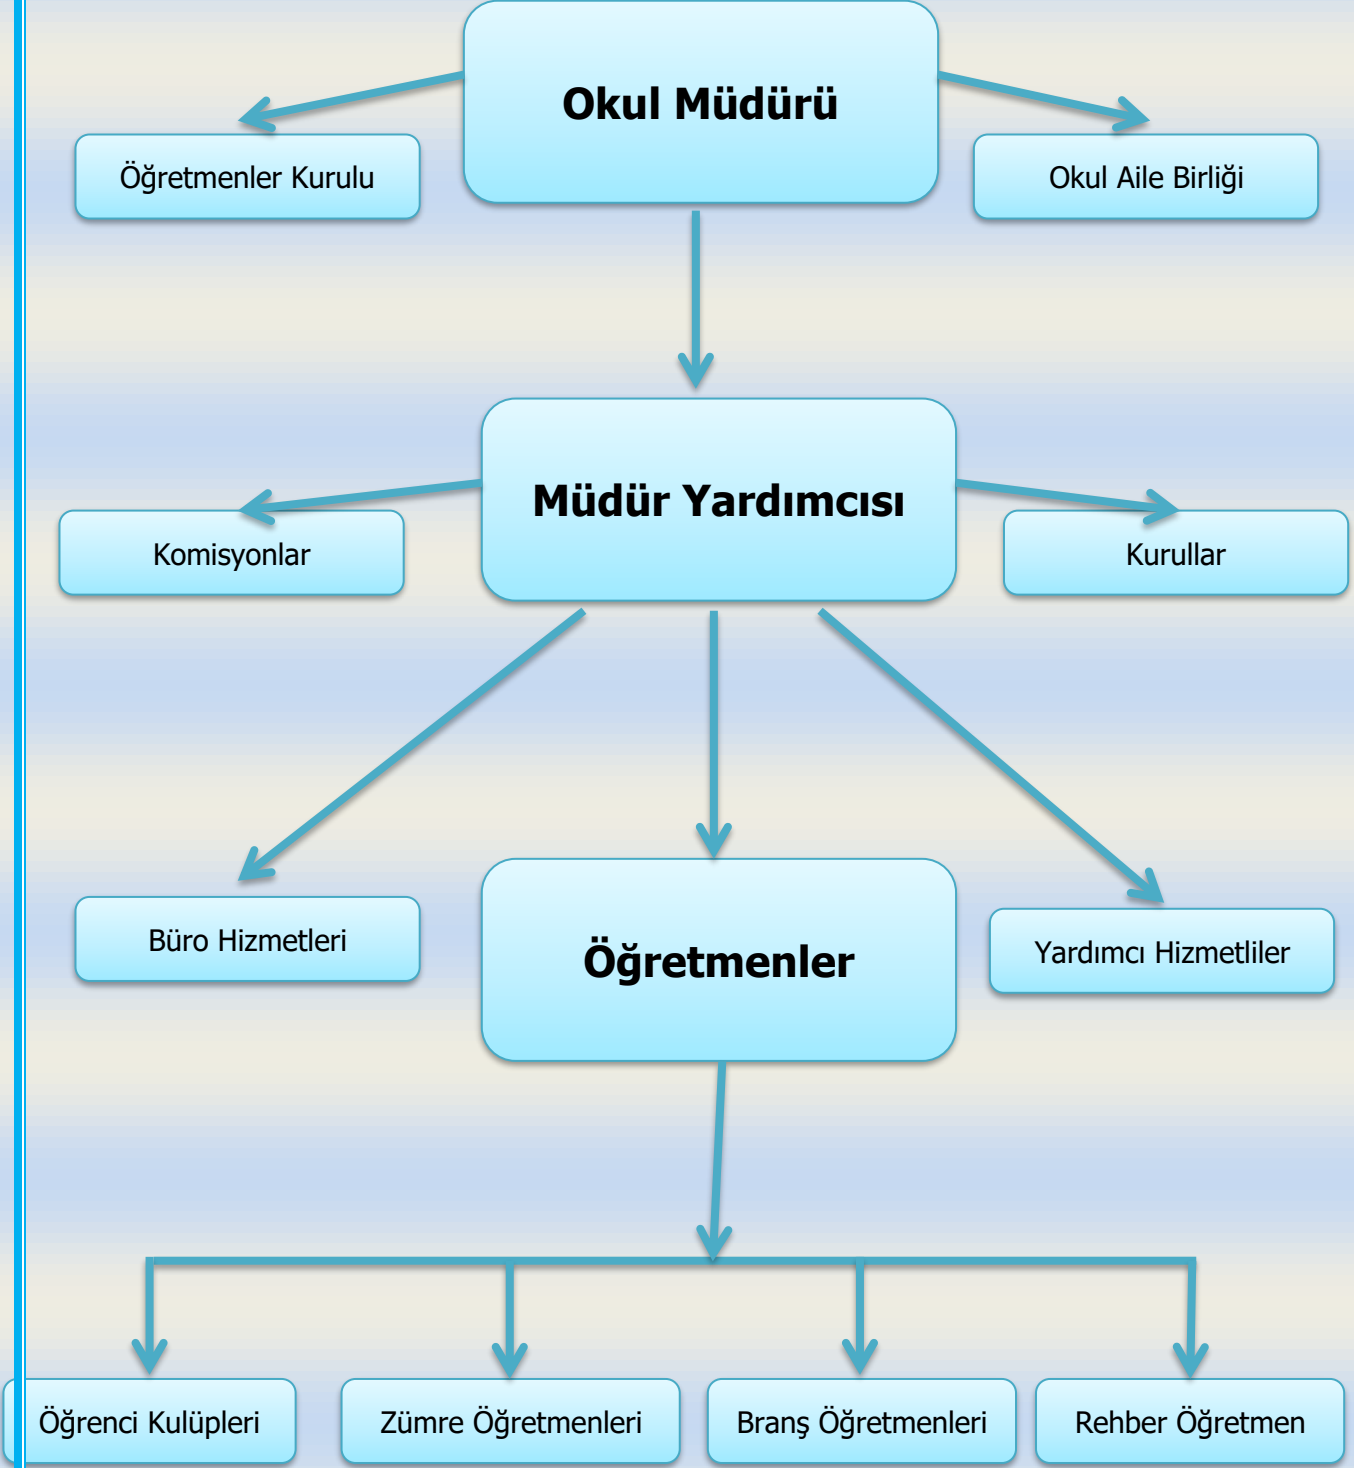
Okul Müdürü

Öğretmenler Kurulu

Okul Aile Birliği

Müdür Yardımcısı

Komisyonlar

Kurullar

Büro Hizmetleri

Öğretmenler

Yardımcı Hizmetliler

Öğrenci Kulüpleri

Zümre Öğretmenleri

Branş Öğretmenleri

Rehber Öğretmen